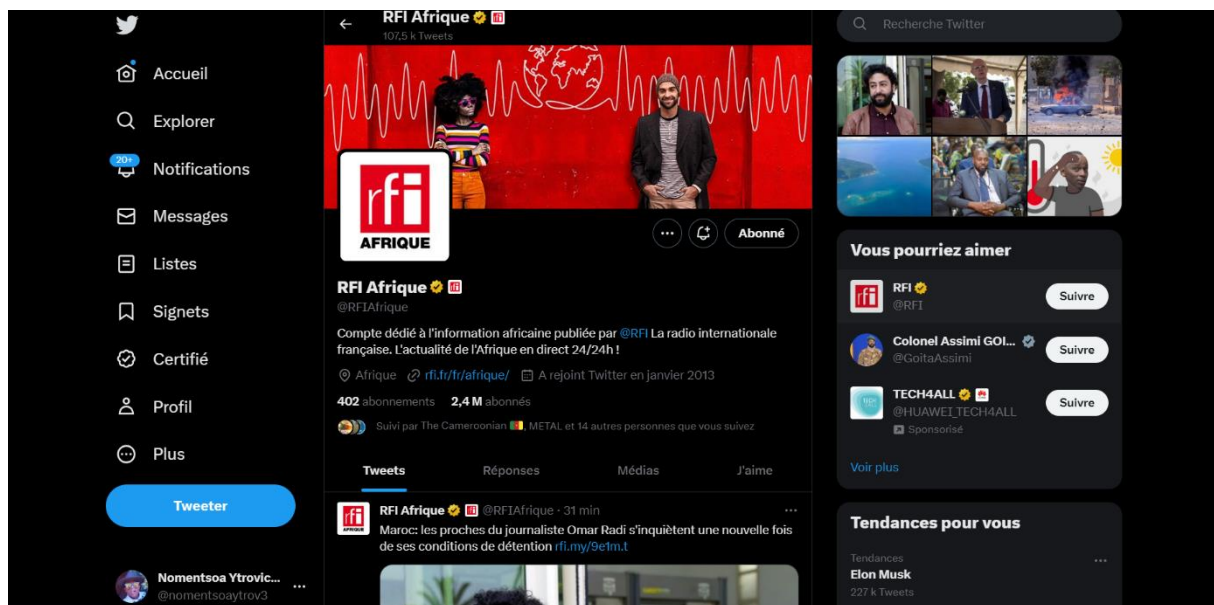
Accueil
Explorer
20+
Notifications
Messages
Listes
Signets
Certifié
Profil
Plus
Tweeter
Nomentsoa Ytrovic...
@nomentsoaytrov3

RFI Afrique
107,5 k Tweets

rfi
AFRIQUE

Abonné

RFI Afrique
@RFIAfrique
Compte dédié à l'information africaine publiée par @RFI La radio internationale française. L'actualité de l'Afrique en direct 24/24h !
Afrique rfi.fr/fr/afrique/ A rejoint Twitter en janvier 2013
402 abonnements 2,4 M abonnés
Suivi par The Cameroonian, METAL et 14 autres personnes que vous suivez

Tweets Réponses Médias J'aime

RFI Afrique @RFIAfrique · 31 min
Maroc: les proches du journaliste Omar Radi s'inquiètent une nouvelle fois de ses conditions de détention rfi.my/9e1m.t

Recherche Twitter

Vous pourriez aimer
RFI
@RFI
Suivre
Colonel Assimi GOI...
@GoitaAssimi
Suivre
TECH4ALL
@HUAWEI_TECH4ALL
Sponsorisé
Suivre
Voir plus

Tendances pour vous
Tendances
Elon Musk
227 k Tweets